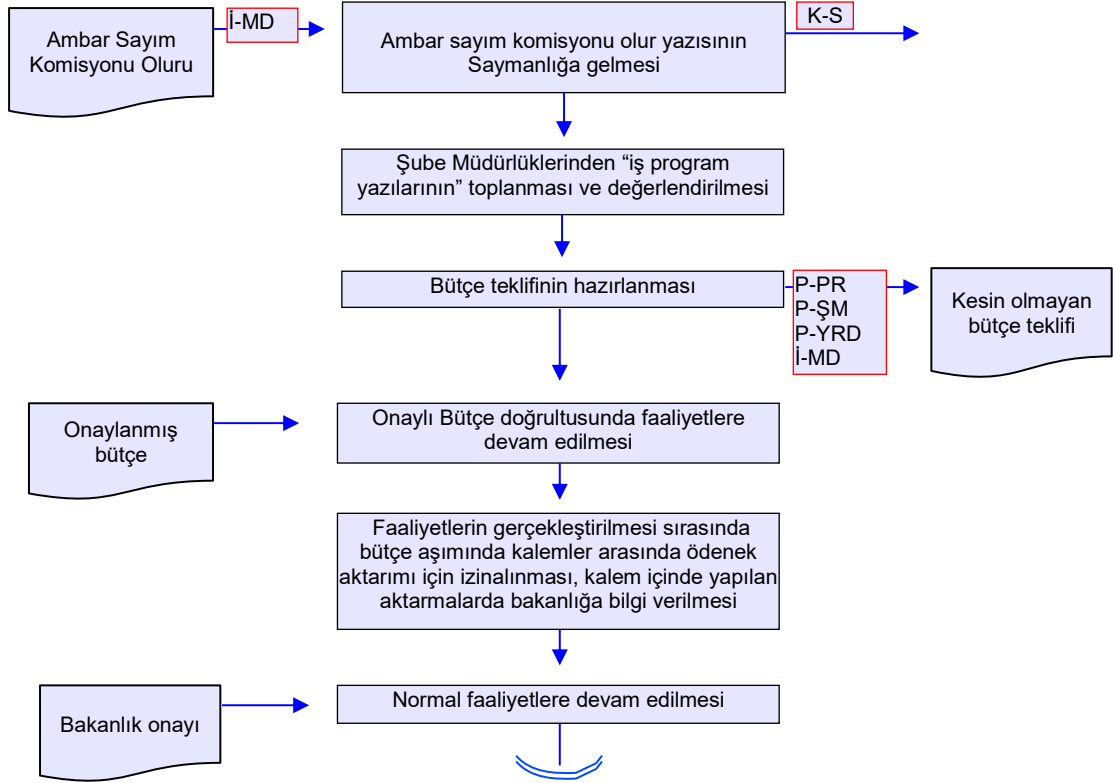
Ambar Sayım Komisyonu Oluru

İ-MD

Ambar sayım komisyonu olur yazısının Saymanlığa gelmesi

K-S

Şube Müdürlüklerinden “iş program yazılarının” toplanması ve değerlendirilmesi

Bütçe teklifinin hazırlanması

P-PR
P-ŞM
P-YRD
İ-MD

Kesin olmayan bütçe teklifi

Onaylanmış bütçe

Onaylı Bütçe doğrultusunda faaliyetlere devam edilmesi

Faaliyetlerin gerçekleştirilmesi sırasında bütçe aşımında kalemler arasında ödenek aktarımı için izinalınması, kalem içinde yapılan aktarmalarda bakanlığa bilgi verilmesi

Bakanlık onayı

Normal faaliyetlere devam edilmesi